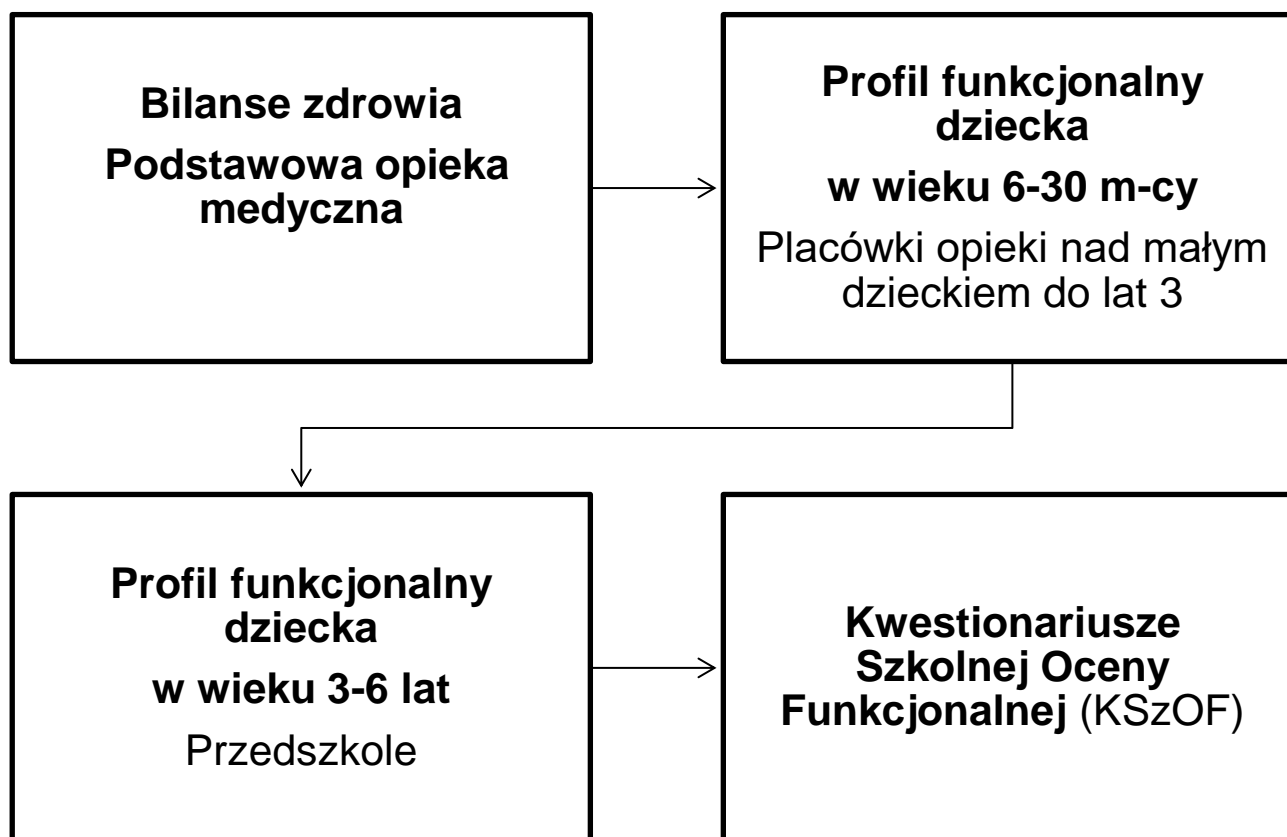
Bilanse zdrowia

Podstawowa opieka medyczna

Profil funkcjonalny dziecka

w wieku 6-30 m-cy

Placówki opieki nad małym dzieckiem do lat 3

Profil funkcjonalny dziecka

w wieku 3-6 lat

Przedszkole

Kwestionariusze Szkolnej Oceny Funkcjonalnej (KSzOF)